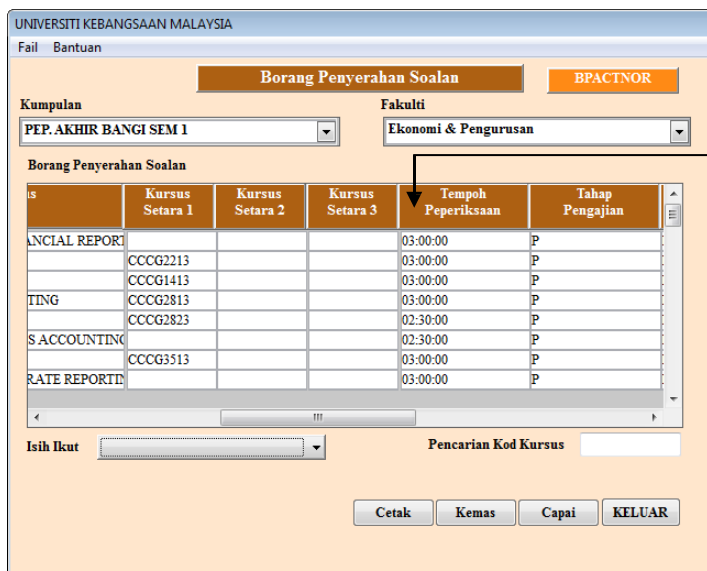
UNIVERSITI KEBANGSAAN MALAYSIA
Fail Bantuan

Borang Penyerahan Soalan

BPACTNOR

Kumpulan
PEP. AKHIR BANGI SEM 1

Fakulti
Ekonomi & Pengurusan

Borang Penyerahan Soalan

| ıs | Kursus Setara 1 | Kursus Setara 2 | Kursus Setara 3 | Tempoh Peperiksaan | Tahap Pengajian |
|---|---|---|---|---|---|
| ANCIAL REPORT | | | | 03:00:00 | P |
| | CCCG2213 | | | 03:00:00 | P |
| | CCCG1413 | | | 03:00:00 | P |
| TING | CCCG2813 | | | 03:00:00 | P |
| | CCCG2823 | | | 02:30:00 | P |
| S ACCOUNTING | | | | 02:30:00 | P |
| | CCCG3513 | | | 03:00:00 | P |
| RATE REPORTI | | | | 03:00:00 | P |

Isih Ikut

Pencarian Kod Kursus

Cetak Kemas Capai KELUAR